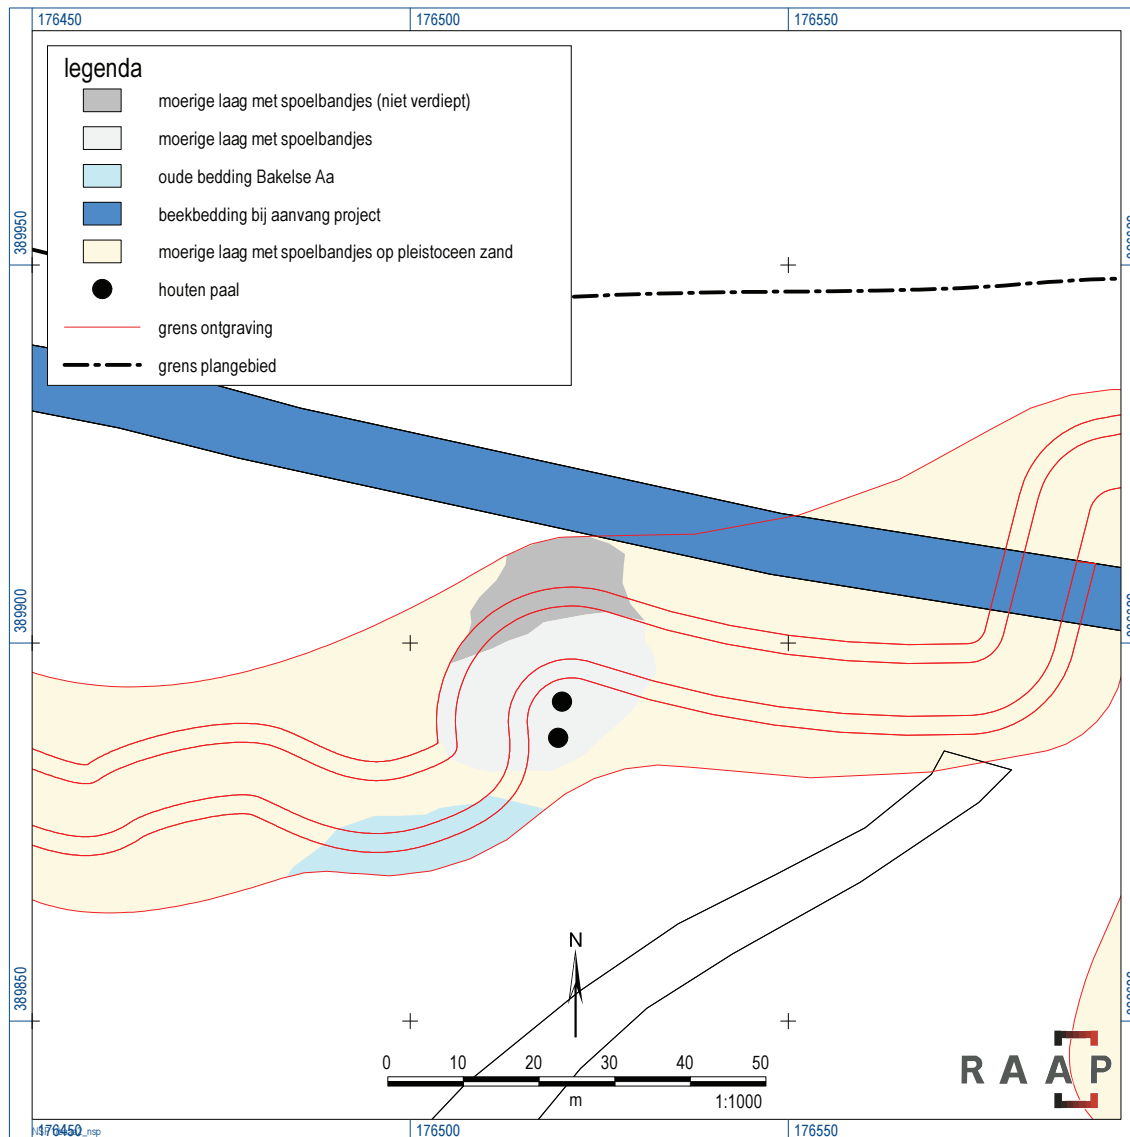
176450
176500
176550

legenda
moerige laag met spoelbandjes (niet verdiept)
moerige laag met spoelbandjes
oude bedding Bakelse Aa
beekbedding bij aanvang project
moerige laag met spoelbandjes op pleistoceen zand
houten paal
grens ontgraving
grens plangebied

389950
389900
389850

N

0 10 20 30 40 50
m
1:1000

RAAP

176450
176500
176550
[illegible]_nsp